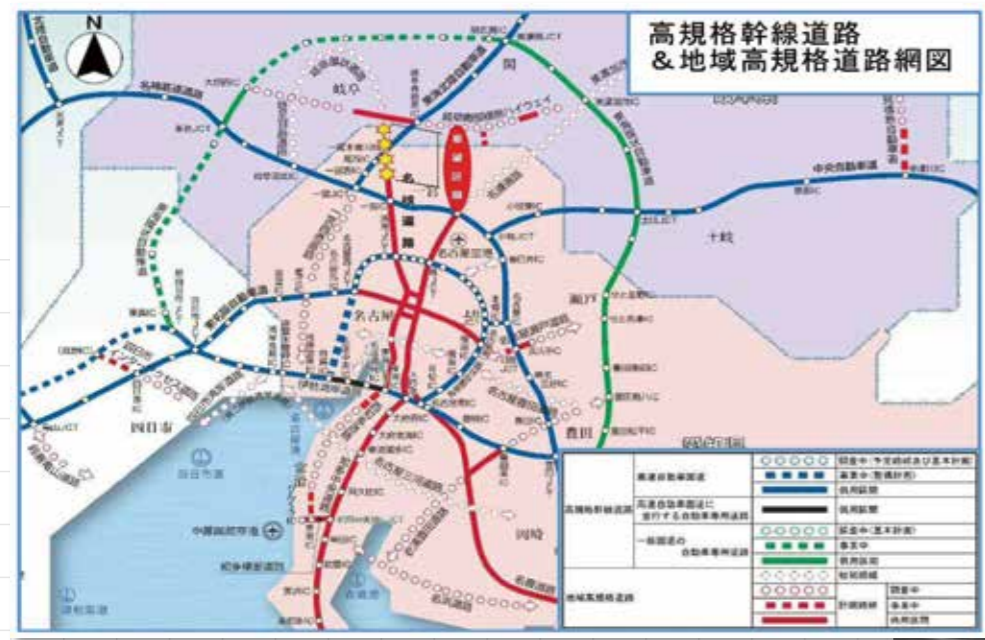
N

高規格幹線道路
＆地域高規格道路網図

岐阜

関

名古屋

瀬戸

土岐

豊田

岡崎

四日市

中部国際空港

名古屋港

中央自動車道

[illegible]

| 高規格幹線道路 | 高速自動車国道 | ○○○○○ | 調査中（予定路線及び基本計画） |
|---|---|---|---|
| | | ■ ■ ■ | 事業中（整備計画） |
| | | ━━━ | 供用区間 |
| | 高速自動車国道に並行する自動車専用道路 | ━━━ | 供用区間 |
| | 一般国道の自動車専用道路 | ○○○○○ | 調査中（基本計画） |
| | | ■ ■ ■ | 事業中 |
| | | ━━━ | 供用区間 |
| 地域高規格道路 | | ○○○○○ | 候補路線 |
| | | ○○○○○ | 調査中 |
| | 計画路線 | ■ ■ ■ | 事業中 |
| | | ━━━ | 供用区間 |